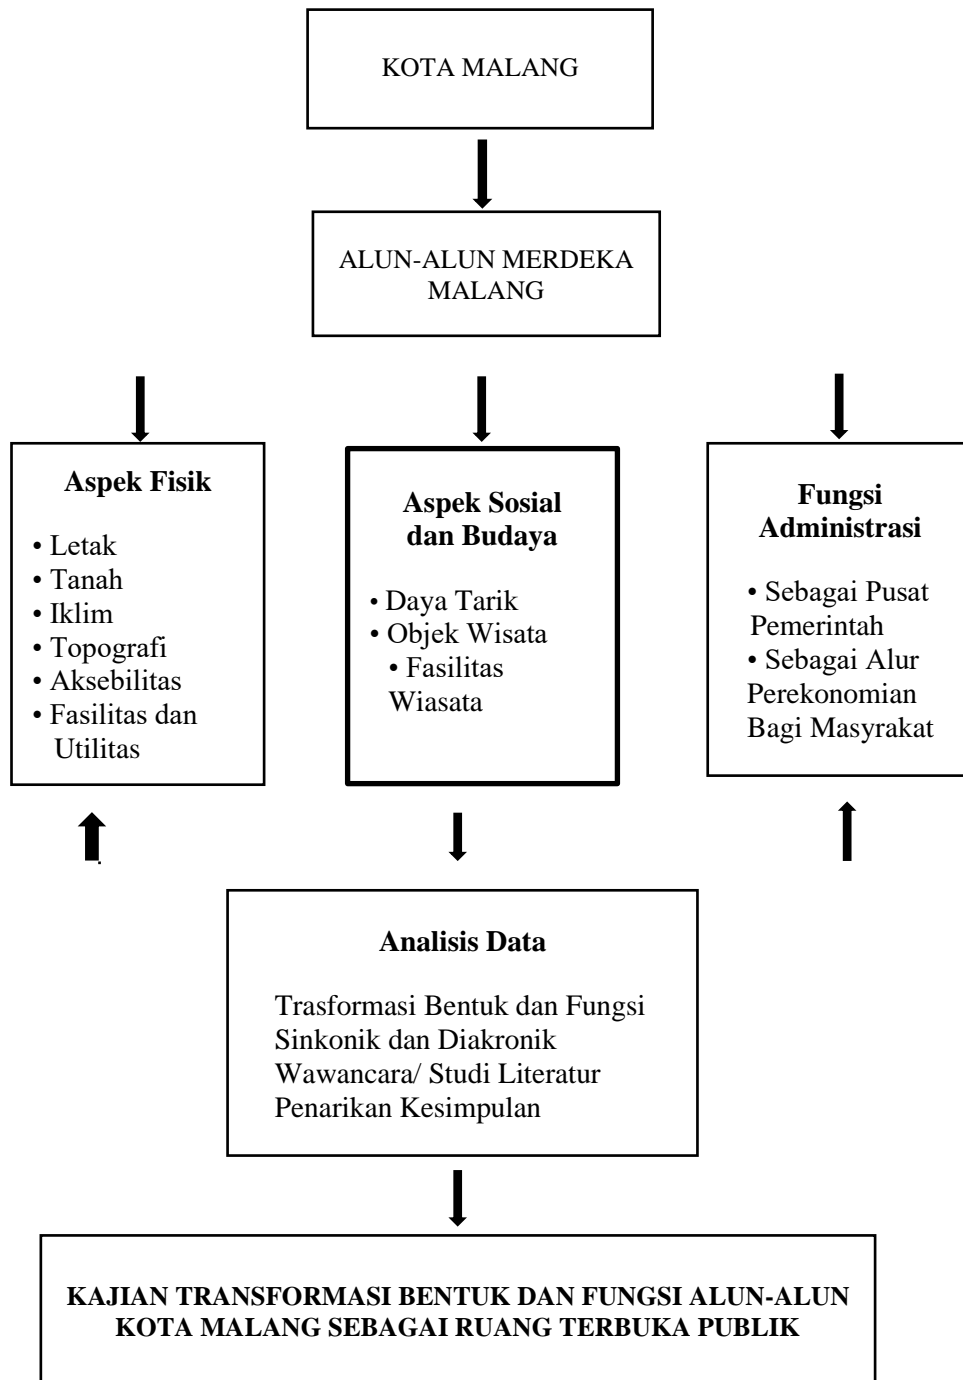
KOTA MALANG

ALUN-ALUN MERDEKA MALANG

**Aspek Fisik**

• Letak
• Tanah
• Iklim
• Topografi
• Aksebilitas
• Fasilitas dan Utilitas

**Aspek Sosial dan Budaya**

• Daya Tarik
• Objek Wisata
• Fasilitas Wiasata

**Fungsi Administrasi**

• Sebagai Pusat Pemerintah
• Sebagai Alur Perekonomian Bagi Masyrakat

**Analisis Data**

Trasformasi Bentuk dan Fungsi
Sinkonik dan Diakronik
Wawancara/ Studi Literatur
Penarikan Kesimpulan

**KAJIAN TRANSFORMASI BENTUK DAN FUNGSI ALUN-ALUN KOTA MALANG SEBAGAI RUANG TERBUKA PUBLIK**